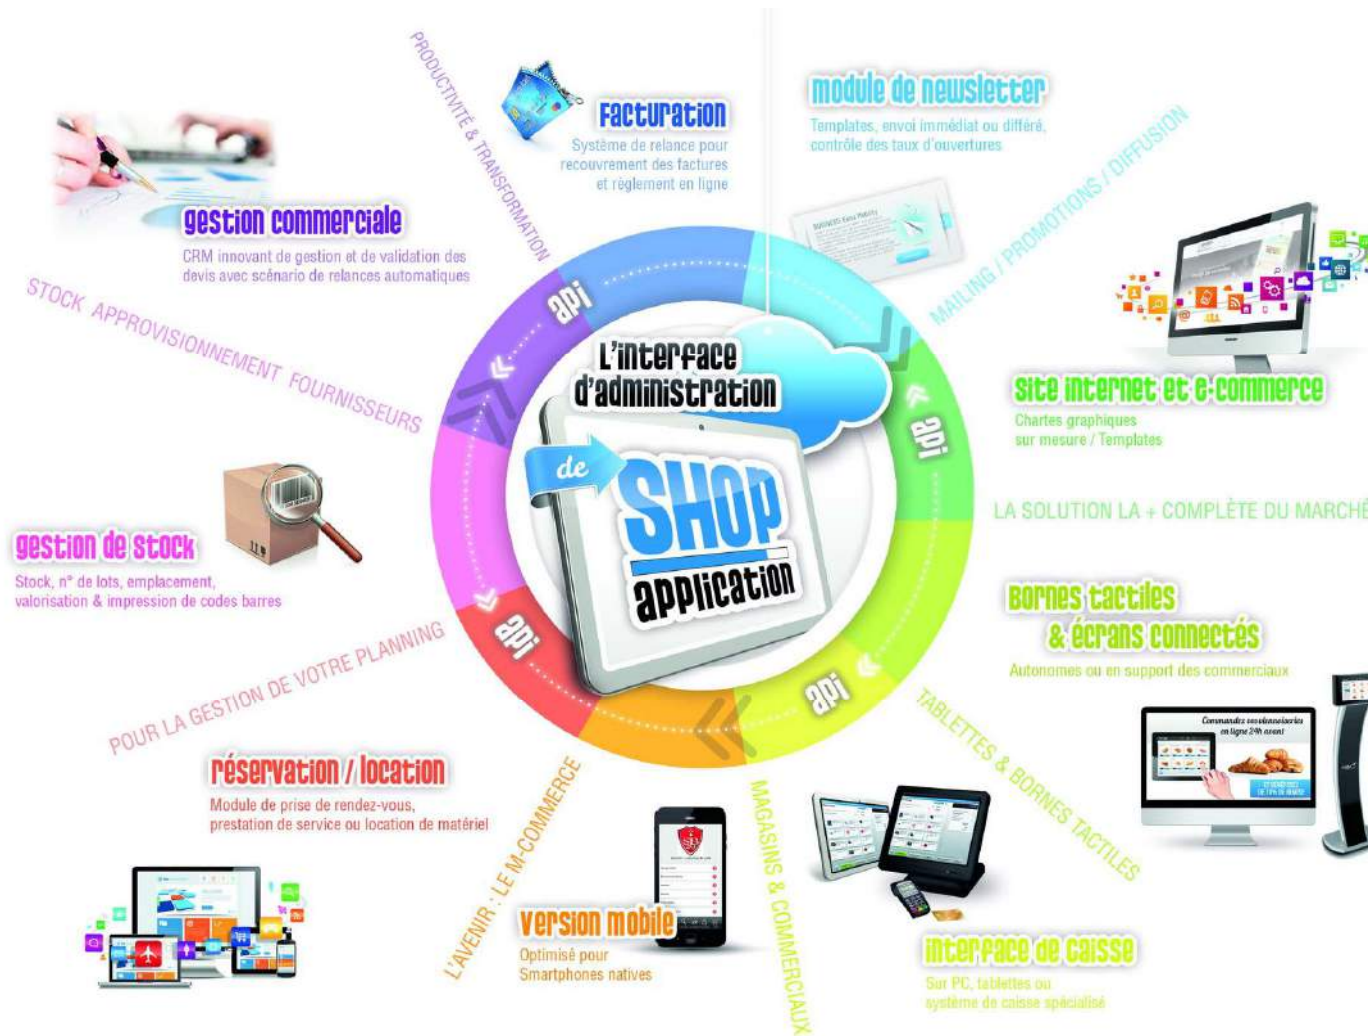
PRODUCTIVITÉ & TRANSFORMATION

Facturation
Système de relance pour recouvrement des factures et règlement en ligne

module de newsletter
Templates, envoi immédiat ou différé, contrôle des taux d'ouvertures

MAILING / PROMOTIONS / DIFFUSION

gestion commerciale
CRM innovant de gestion et de validation des devis avec scénario de relances automatiques

STOCK APPROVISIONNEMENT FOURNISSEURS

api

L'interface d'administration
de
SHOP
application

api

Site internet et e-commerce
Chartes graphiques sur mesure / Templates

LA SOLUTION LA + COMPLÈTE DU MARCHÉ

gestion de stock
Stock, n° de lots, emplacement, valorisation & impression de codes barres

api

Bornes tactiles & écrans connectés
Autonomes ou en support des commerciaux

POUR LA GESTION DE VOTRE PLANNING

api

TABLETTES & BORNES TACTILES

Commandez vos viennoiseries en ligne 24h avant

réservation / location
Module de prise de rendez-vous, prestation de service ou location de matériel

L'AVENIR : LE M-COMMERCE

MAGASINS & COMMERCIAUX

Version mobile
Optimisé pour Smartphones natives

interface de caisse
Sur PC, tablettes ou système de caisse spécialisé